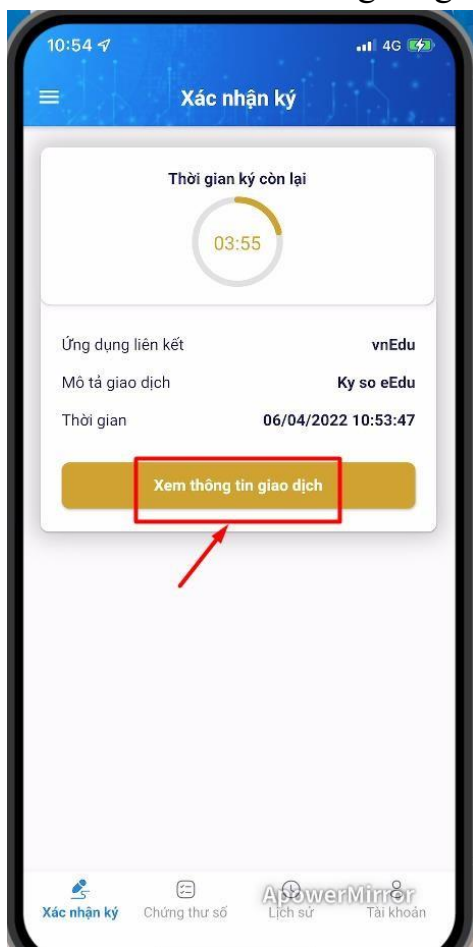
10:54 4G

Xác nhận ký

Thời gian ký còn lại

03:55

Ứng dụng liên kết vnEdu

Mô tả giao dịch Ky so eEdu

Thời gian 06/04/2022 10:53:47

Xem thông tin giao dịch

Xác nhận ký Chứng thư số Lịch sử Tài khoản

ApowerMirror